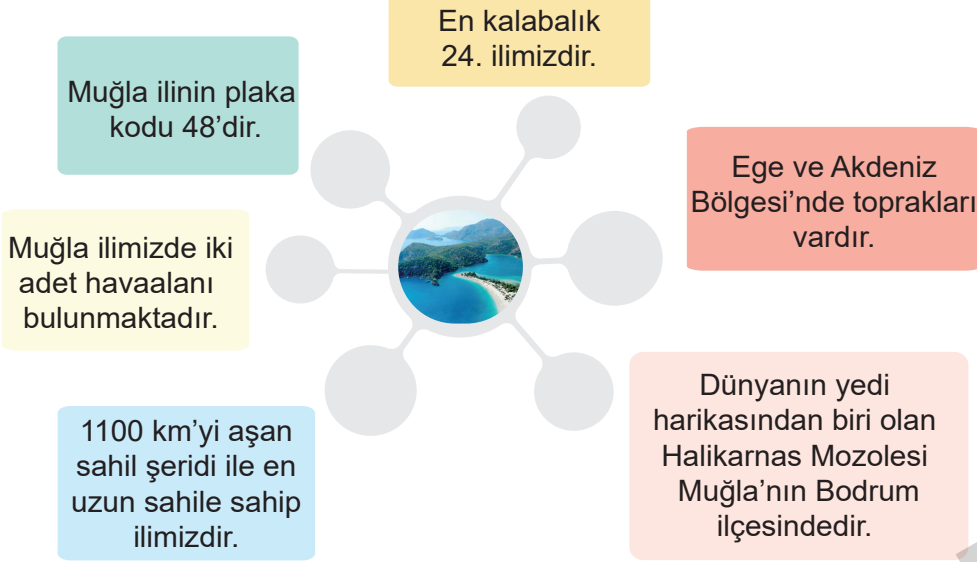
En kalabalık 24. ilimizdir.

Muğla ilinin plaka kodu 48’dir.

Ege ve Akdeniz Bölgesi’nde toprakları vardır.

Muğla ilimizde iki adet havaalanı bulunmaktadır.

Dünyanın yedi harikasından biri olan Halikarnas Mozolesi Muğla’nın Bodrum ilçesindedir.

1100 km’yi aşan sahil şeridi ile en uzun sahile sahip ilimizdir.